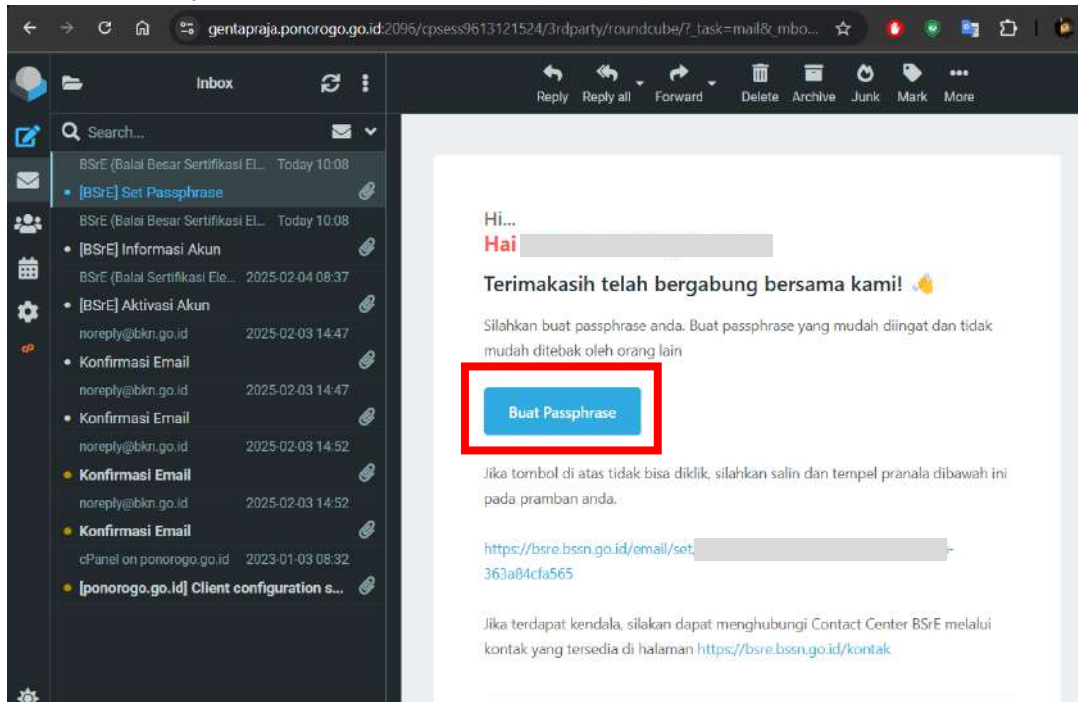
gentapraja.ponorogo.go.id:2096/cpsess9613121524/3rdparty/roundcube/?_task=mail&_mbo...

Inbox

Reply Reply all Forward Delete Archive Junk Mark More

Search...

BSrE (Balai Besar Sertifikasi El... Today 10:08
[BSrE] Set Passphrase

BSrE (Balai Besar Sertifikasi El... Today 10:08
[BSrE] Informasi Akun

BSrE (Balai Sertifikasi Ele... 2025-02-04 08:37
[BSrE] Aktivasi Akun

noreply@bkn.go.id 2025-02-03 14:47
Konfirmasi Email

noreply@bkn.go.id 2025-02-03 14:47
Konfirmasi Email

noreply@bkn.go.id 2025-02-03 14:52
Konfirmasi Email

noreply@bkn.go.id 2025-02-03 14:52
Konfirmasi Email

cPanel on ponorogo.go.id 2023-01-03 08:32
[ponorogo.go.id] Client configuration s...

Hi...
Hai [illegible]

Terimakasih telah bergabung bersama kami! 👋

Silahkan buat passphrase anda. Buat passphrase yang mudah diingat dan tidak mudah ditebak oleh orang lain

Buat Passphrase

Jika tombol di atas tidak bisa diklik, silahkan salin dan tempel pranala dibawah ini pada pramban anda.

https://bsre.bssn.go.id/email/set/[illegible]-363a84cfa565

Jika terdapat kendala, silakan dapat menghubungi Contact Center BSrE melalui kontak yang tersedia di halaman https://bsre.bssn.go.id/kontak